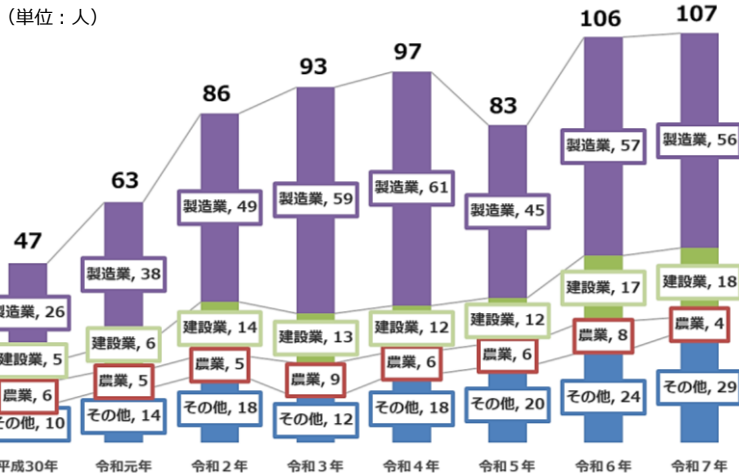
（単位：人）

47
製造業, 26
建設業, 5
農業, 6
その他, 10
平成30年

63
製造業, 38
建設業, 6
農業, 5
その他, 14
令和元年

86
製造業, 49
建設業, 14
農業, 5
その他, 18
令和２年

93
製造業, 59
建設業, 13
農業, 9
その他, 12
令和３年

97
製造業, 61
建設業, 12
農業, 6
その他, 18
令和４年

83
製造業, 45
建設業, 12
農業, 6
その他, 20
令和５年

106
製造業, 57
建設業, 17
農業, 8
その他, 24
令和６年

107
製造業, 56
建設業, 18
農業, 4
その他, 29
令和７年